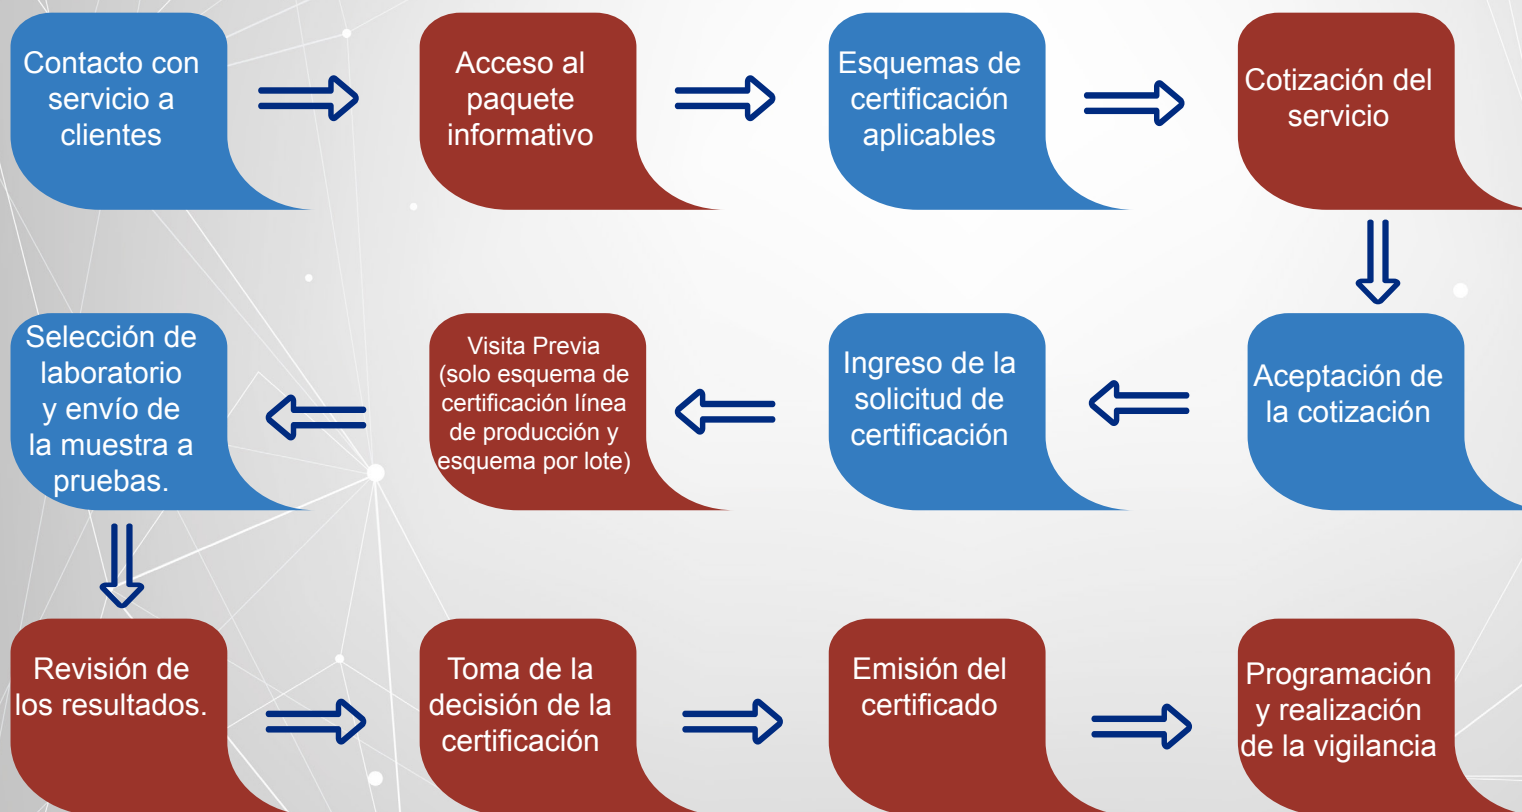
Contacto con servicio a clientes

Acceso al paquete informativo

Esquemas de certificación aplicables

Cotización del servicio

Aceptación de la cotización

Ingreso de la solicitud de certificación

Visita Previa (solo esquema de certificación línea de producción y esquema por lote)

Selección de laboratorio y envío de la muestra a pruebas.

Revisión de los resultados.

Toma de la decisión de la certificación

Emisión del certificado

Programación y realización de la vigilancia